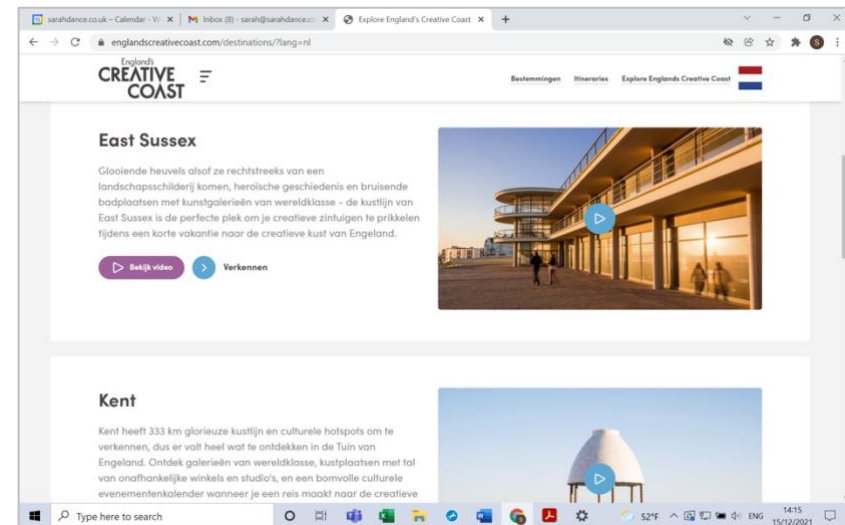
sarahdance.co.uk – Calendar – W ×
M Inbox (8) - sarah@sarahdance.co ×
Explore England's Creative Coast ×
+

englandscreativecoast.com/destinations/?lang=nl

S

England's CREATIVE COAST

Bestemmingen Itineraries Explore Englands Creative Coast

East Sussex

Glooiende heuvels alsof ze rechtstreeks van een landschapsschilderij komen, heroïsche geschiedenis en bruisende badplaatsen met kunstgalerieën van wereldklasse – de kustlijn van East Sussex is de perfecte plek om je creatieve zintuigen te prikkelen tijdens een korte vakantie naar de creatieve kust van Engeland.

Bekijk video

Verkennen

Kent

Kent heeft 333 km glorieuze kustlijn en culturele hotspots om te verkennen, dus er valt heel wat te ontdekken in de Tuin van Engeland. Ontdek galerieën van wereldklasse, kustplaatsen met tal van onafhankelijke winkels en studio's, en een bomvolle culturele evenementenkalender wanneer je een reis maakt naar de creatieve

Type here to search

52°F ENG 14:15 15/12/2021